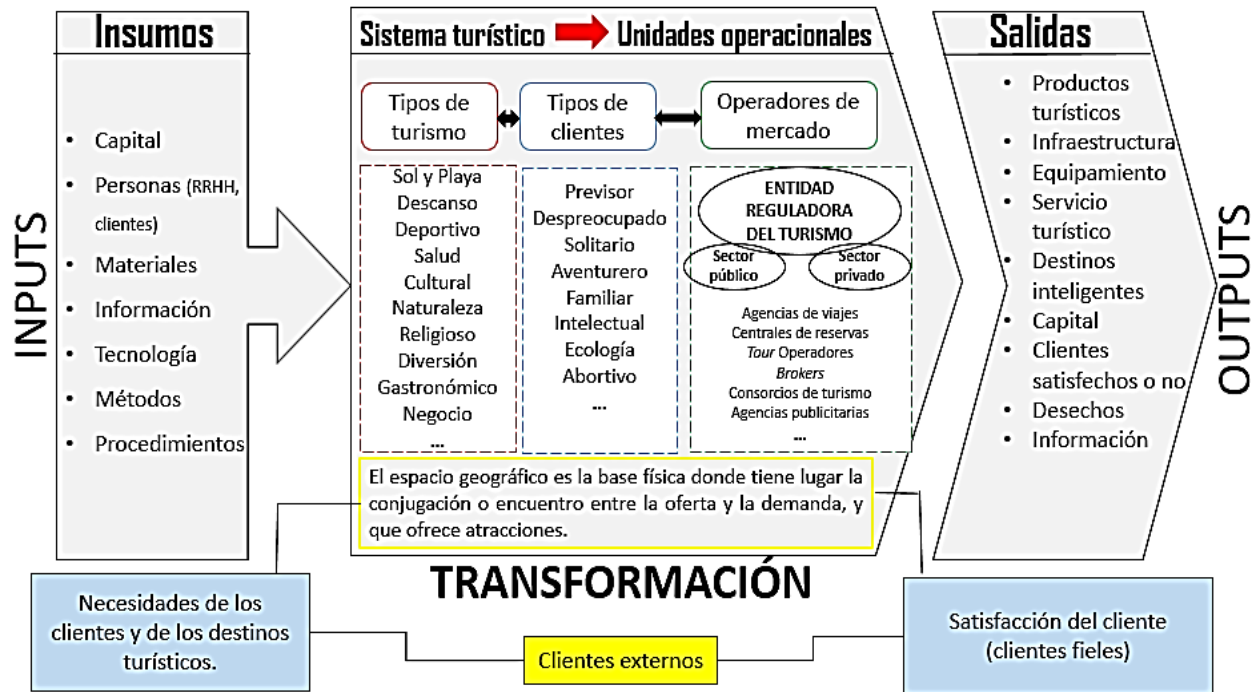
Insumos

INPUTS

- Capital
- Personas (RRHH, clientes)
- Materiales
- Información
- Tecnología
- Métodos
- Procedimientos

Sistema turístico Unidades operacionales

Tipos de turismo

Tipos de clientes

Operadores de mercado

Sol y Playa
Descanso
Deportivo
Salud
Cultural
Naturaleza
Religioso
Diversión
Gastronómico
Negocio
...

Previsor
Despreocupado
Solitario
Aventurero
Familiar
Intelectual
Ecología
Abortivo
...

ENTIDAD REGULADORA DEL TURISMO

Sector público

Sector privado

Agencias de viajes
Centrales de reservas
Tour Operadores
Brokers
Consorcios de turismo
Agencias publicitarias
...

El espacio geográfico es la base física donde tiene lugar la conjugación o encuentro entre la oferta y la demanda, y que ofrece atracciones.

TRANSFORMACIÓN

Salidas

OUTPUTS

- Productos turísticos
- Infraestructura
- Equipamiento
- Servicio turístico
- Destinos inteligentes
- Capital
- Clientes satisfechos o no
- Desechos
- Información

Necesidades de los clientes y de los destinos turísticos.

Clientes externos

Satisfacción del cliente (clientes fieles)